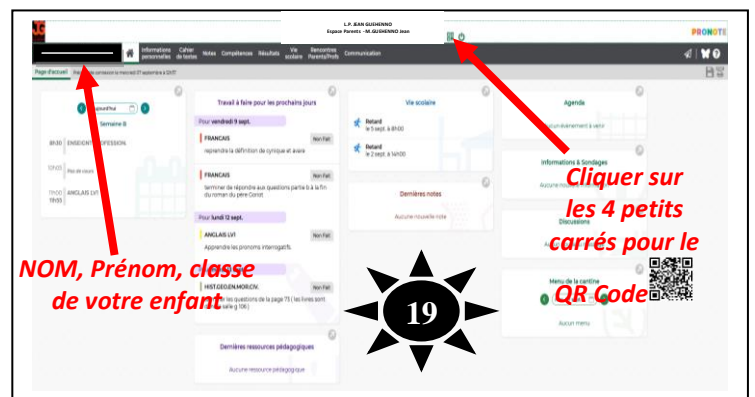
L.P. JEAN GUEHENNO
Espace Parents - M.GUEHENNO Jean

PRONOTE

Informations personnelles | Cahier de textes | Notes | Compétences | Résultats | Vie scolaire | Rencontres Parents/Profs | Communication

Page d'accueil

aujourd'hui
Semaine B
8h30 ENSEIGNT. PROFESSION.
12h00 Pas de cours
17h00 ANGLAIS LV1
18h00

Travail à faire pour les prochains jours
Pour vendredi 9 sept.
FRANCAIS Non Fait
reprendre la définition de cynique et avare
FRANCAIS Non Fait
terminer de répondre aux questions partie b à la fin du roman du père Goriot
Pour lundi 12 sept.
ANGLAIS LV1 Non Fait
Apprendre les pronoms interrogatifs.
HIST.GEO.EN.MOR.CIV. Non Fait
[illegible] les questions de la page 75 ( les livres sont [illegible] salle g 106 )

Dernières ressources pédagogiques
Aucune ressource pédagogique

Vie scolaire
Retard le 5 sept. à 8h00
Retard le 2 sept. à 14h00

Dernières notes
Aucune nouvelle note

Agenda
Aucun événement à venir

Informations & Sondages
Aucune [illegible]

Discussions

Menu de la cantine
Aucun menu

Cliquer sur les 4 petits carrés pour le QR Code

NOM, Prénom, classe de votre enfant

19